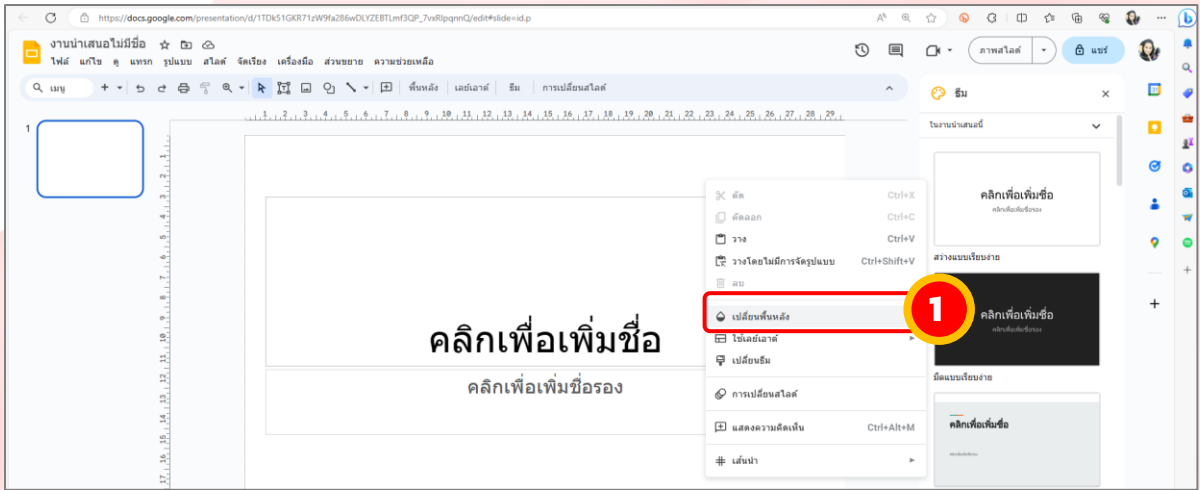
https://docs.google.com/presentation/d/1TDk51GKR71zW9fa286wDLYZEBTLmf3QP_7vxRlpqnnQ/edit#slide=id.p

งานนำเสนอไม่มีชื่อ

ไฟล์ แก้ไข ดู แทรก รูปแบบ สไลด์ จัดเรียง เครื่องมือ ส่วนขยาย ความช่วยเหลือ

ภาพสไลด์ แชร์

เมนู พื้นหลัง เลย์เอาต์ ธีม การเปลี่ยนสไลด์

1

คลิกเพื่อเพิ่มชื่อ

คลิกเพื่อเพิ่มชื่อรอง

ตัด Ctrl+X
คัดลอก Ctrl+C
วาง Ctrl+V
วางโดยไม่มีการจัดรูปแบบ Ctrl+Shift+V
ลบ
เปลี่ยนพื้นหลัง
ใช้เลย์เอาต์
เปลี่ยนธีม
การเปลี่ยนสไลด์
แสดงความคิดเห็น Ctrl+Alt+M
เส้นนำ

1

ธีม

ในงานนำเสนอนี้

คลิกเพื่อเพิ่มชื่อ
คลิกเพื่อเพิ่มชื่อรอง

สว่างแบบเรียบง่าย

คลิกเพื่อเพิ่มชื่อ
คลิกเพื่อเพิ่มชื่อรอง

มืดแบบเรียบง่าย

คลิกเพื่อเพิ่มชื่อ